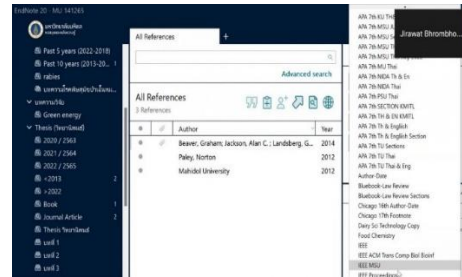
EndNote 20 · MU 141265

มหาวิทยาลัยมหิดล

Past 5 years (2022-2018)

Past 10 years (2013-20... 1

rabies

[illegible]

มหาวลัย

Green energy

Thesis วิทยานิพนธ์

2020 / 2563

2021 / 2564

2022 / 2565

<2013 2

>2022

Book

Journal Article 2

Thesis วิทยานิพนธ์

เล่ม 1

เล่ม 2

เล่ม 3

All References

+

Advanced search

All References

3 References

| | | Author | Year |
|---|---|---|---|
| | | Beaver, Graham; Jackson, Alan C.; Landsberg, G... | 2014 |
| | | Paley, Norton | 2012 |
| | | Mahidol University | 2012 |

APA 7th KU TH

APA 7th MSU

APA 7th MSU E

APA 7th MSU T

APA 7th MSU Th

APA 7th MU Thai

APA 7th NIDA Th & En

APA 7th NIDA Thai

APA 7th PSU Thai

APA 7th SECTION KMITL

APA 7th TH & EN KMITL

APA 7th Th & English

APA 7th Th & English Section

APA 7th TU Sections

APA 7th TU Thai

APA 7th TU Thai & Eng

Author-Date

Bluebook-Law Review

Bluebook-Law Review Sections

Chicago 16th Author-Date

Chicago 17th Footnote

Daisy Sci Technology Copy

Food Chemistry

IEEE

IEEE ACM Trans Comp Biol Bioinf

IEEE MSU

IEEE Proceedings

Jirawat Bhrombho...